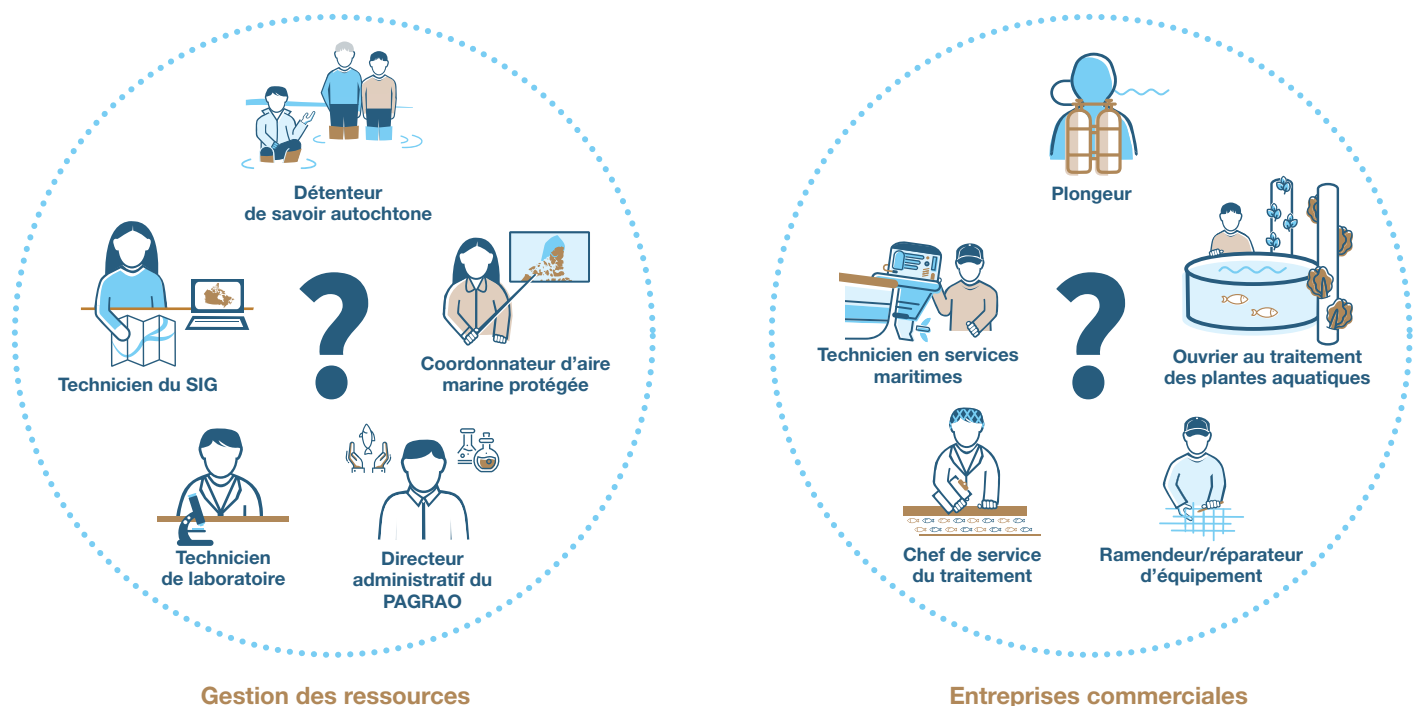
Détenteur de savoir autochtone

Technicien du SIG

?

Coordonnateur d'aire marine protégée

Technicien de laboratoire

Directeur administratif du PAGRAO

Gestion des ressources

Plongeur

Technicien en services maritimes

?

Ouvrier au traitement des plantes aquatiques

Chef de service du traitement

Ramendeur/réparateur d'équipement

Entreprises commerciales